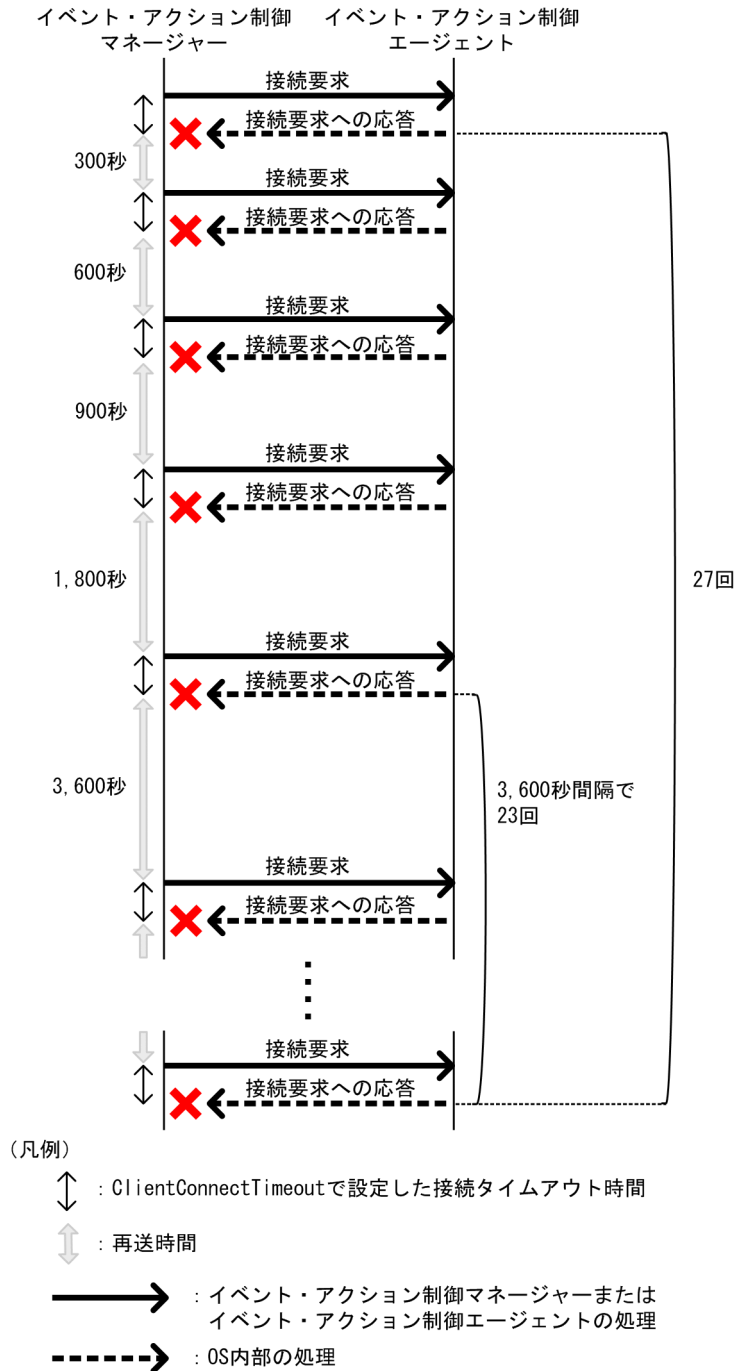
イベント・アクション制御マネージャー

イベント・アクション制御エージェント

接続要求
接続要求への応答
300秒
接続要求
接続要求への応答
600秒
接続要求
接続要求への応答
900秒
接続要求
接続要求への応答
1,800秒
接続要求
接続要求への応答
3,600秒
接続要求
接続要求への応答
⋮
接続要求
接続要求への応答

3,600秒間隔で23回

27回

（凡例）
：ClientConnectTimeoutで設定した接続タイムアウト時間
：再送時間
：イベント・アクション制御マネージャーまたはイベント・アクション制御エージェントの処理
：OS内部の処理